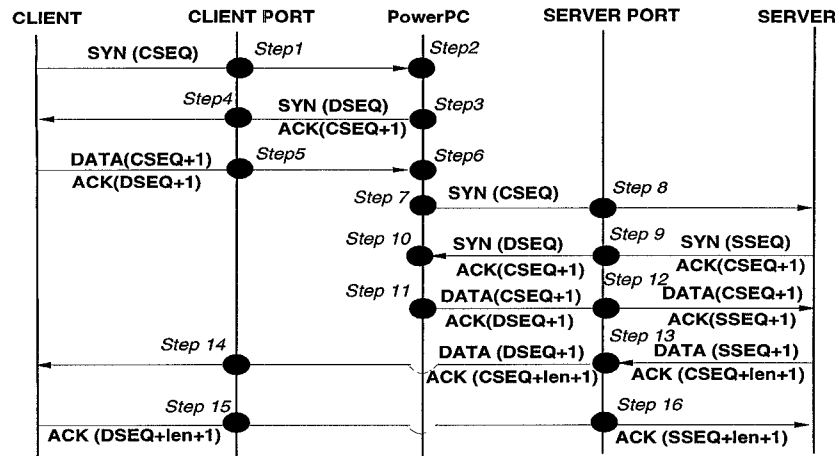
CLIENT CLIENT PORT PowerPC SERVER PORT SERVER

SYN (CSEQ) Step1 Step2

Step4 SYN (DSEQ) Step3
ACK(CSEQ+1)

DATA(CSEQ+1) Step5 Step6
ACK(DSEQ+1)

Step 7 SYN (CSEQ) Step 8

Step 10 SYN (DSEQ) Step 9 SYN (SSEQ)
ACK(CSEQ+1) ACK(CSEQ+1)

Step 11 DATA(CSEQ+1) Step 12 DATA(CSEQ+1)
ACK(DSEQ+1) ACK(SSEQ+1)

Step 14 DATA (DSEQ+1) Step 13 DATA (SSEQ+1)
ACK (CSEQ+len+1) ACK (CSEQ+len+1)

Step 15 Step 16
ACK (DSEQ+len+1) ACK (SSEQ+len+1)